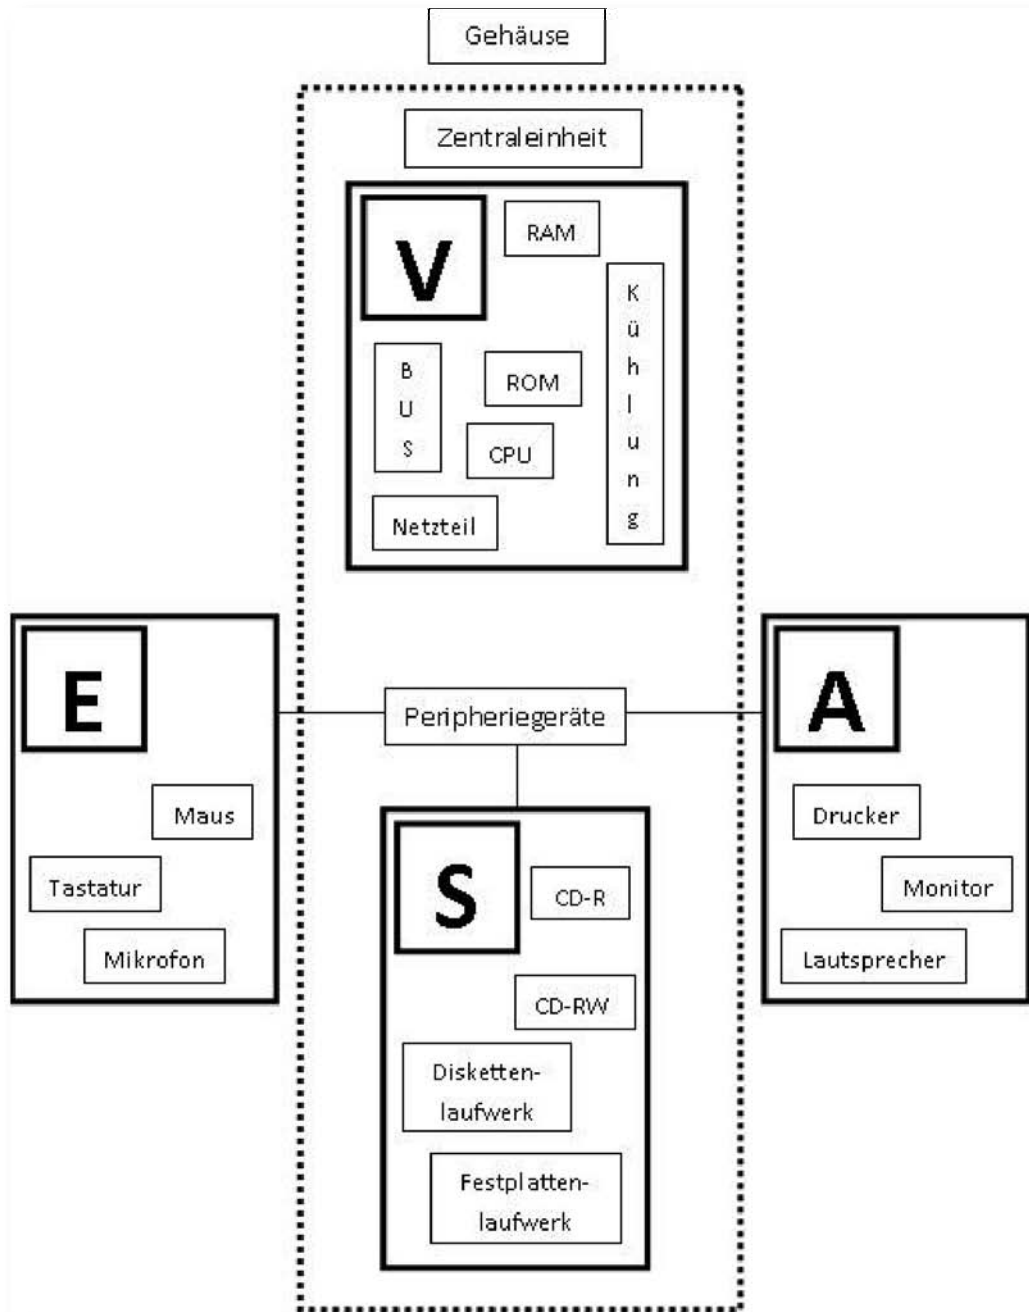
Gehäuse

Zentraleinheit

V

RAM

K
ü
h
l
u
n
g

B
U
S

ROM

CPU

Netzteil

E

Peripheriegeräte

A

Maus

Tastatur

Mikrofon

S

CD-R

CD-RW

Disketten-laufwerk

Festplatten-laufwerk

Drucker

Monitor

Lautsprecher